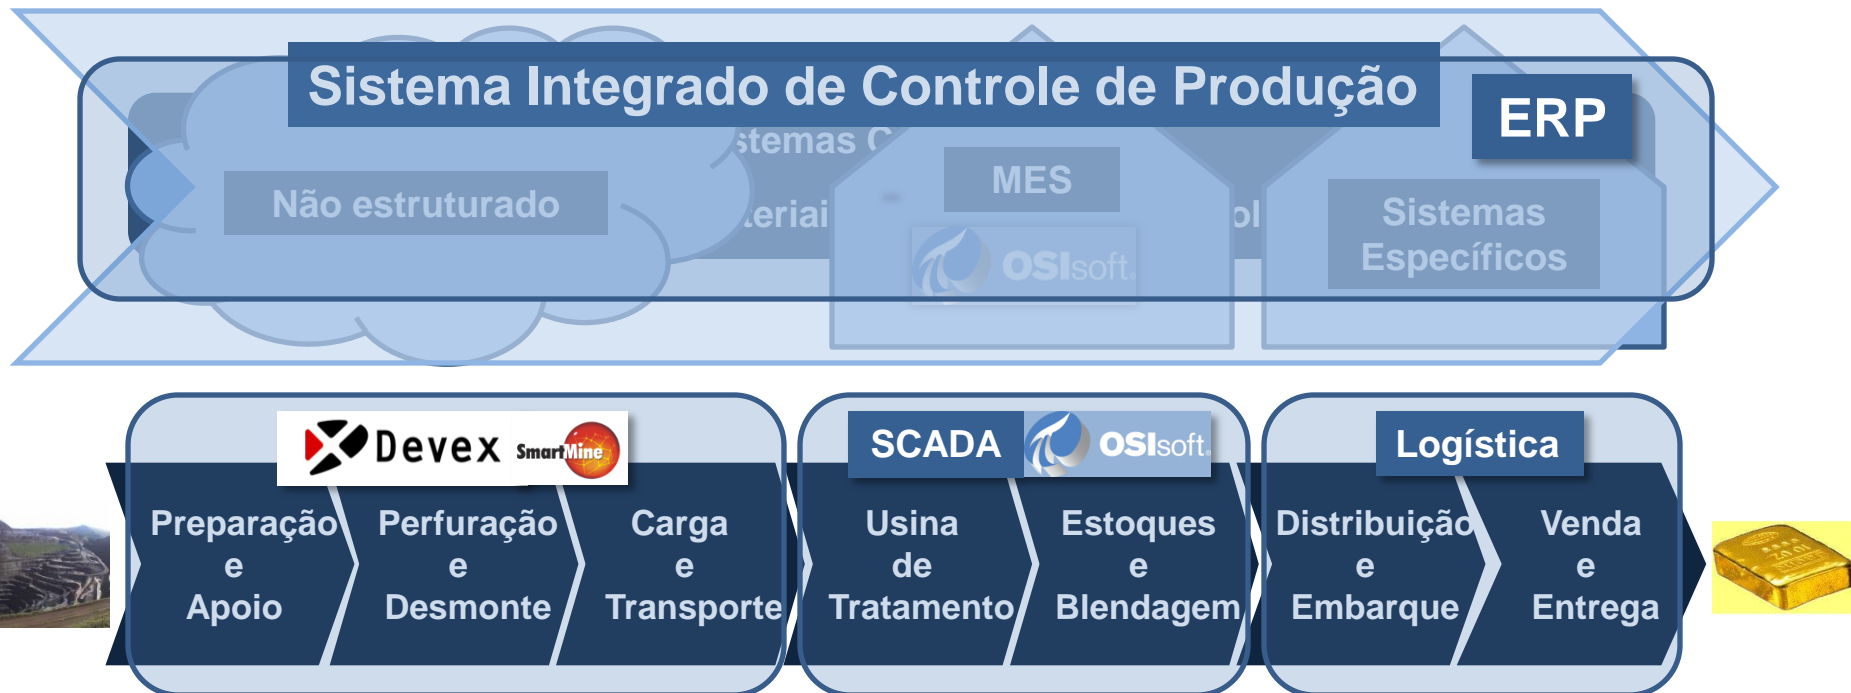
Sistema Integrado de Controle de Produção

ERP

stemas C

Não estruturado

teriai

MES

OSIsoft

ol

Sistemas Específicos

Devex SmartMine

SCADA

OSIsoft

Logística

Preparação e Apoio

Perfuração e Desmonte

Carga e Transporte

Usina de Tratamento

Estoques e Blendagem

Distribuição e Embarque

Venda e Entrega